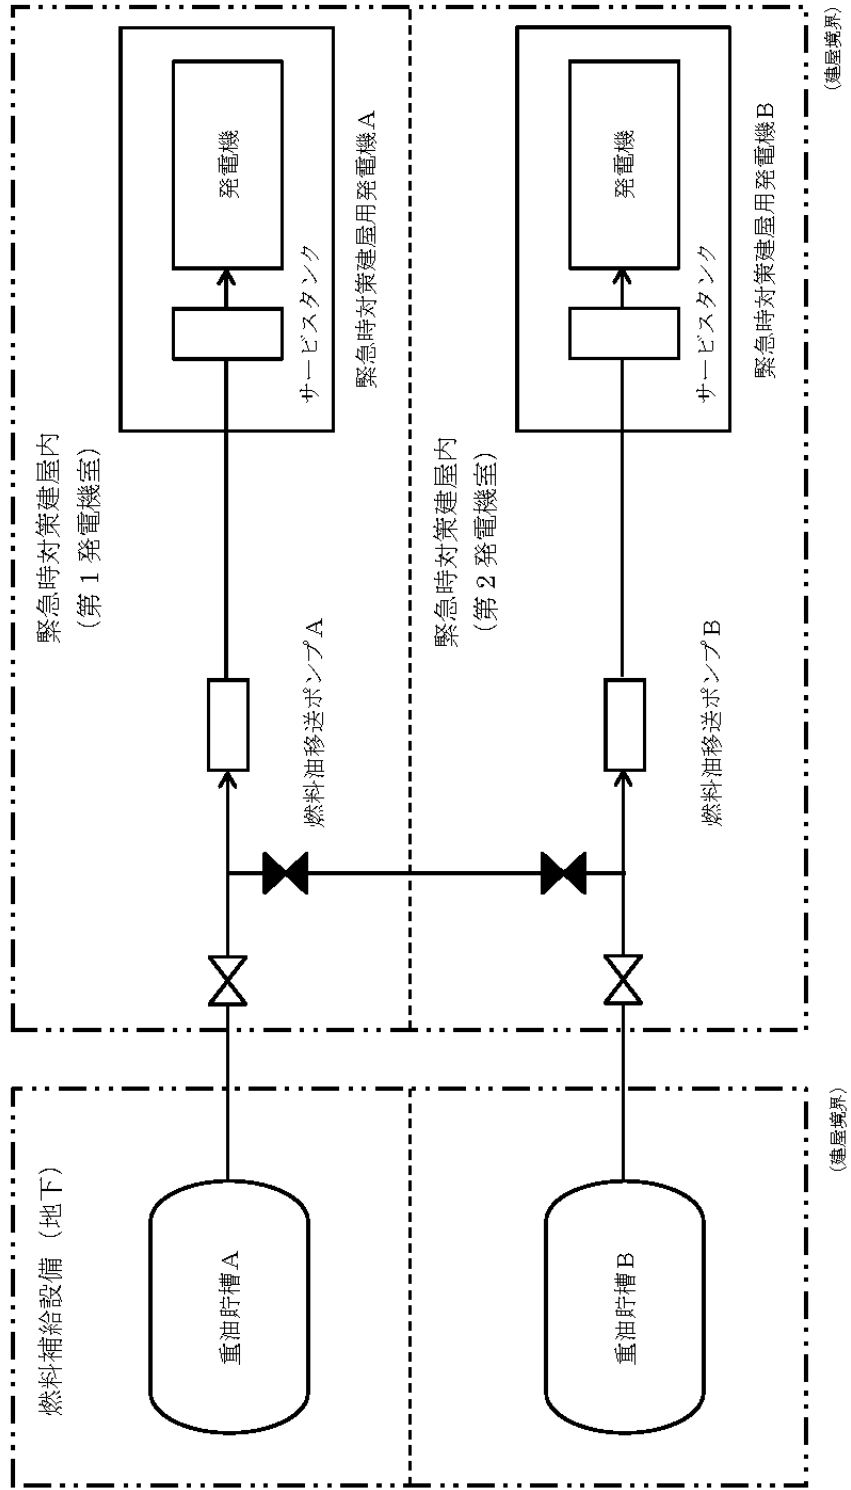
燃料補給設備（地下）

重油貯槽 A

重油貯槽 B

(建屋境界)

緊急時対策建屋内
（第１発電機室）

燃料油移送ポンプ A

サービスタンク

発電機

緊急時対策建屋用発電機 A

緊急時対策建屋内
（第２発電機室）

燃料油移送ポンプ B

サービスタンク

発電機

緊急時対策建屋用発電機 B

(建屋境界)